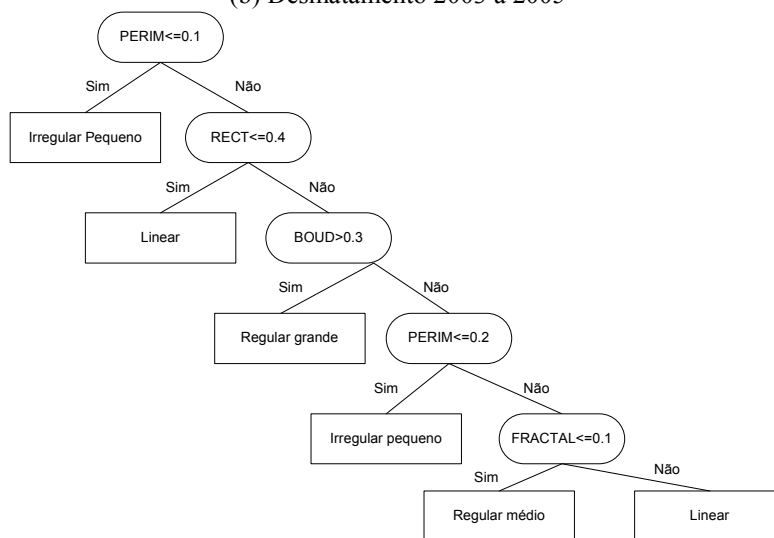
(b) Desmatamento 2003 a 2005

PERIM<=0.1

Sim

Não

Irregular Pequeno

RECT<=0.4

Sim

Não

Linear

BOUD>0.3

Sim

Não

Regular grande

PERIM<=0.2

Sim

Não

Irregular pequeno

FRACTAL<=0.1

Sim

Não

Regular médio

Linear